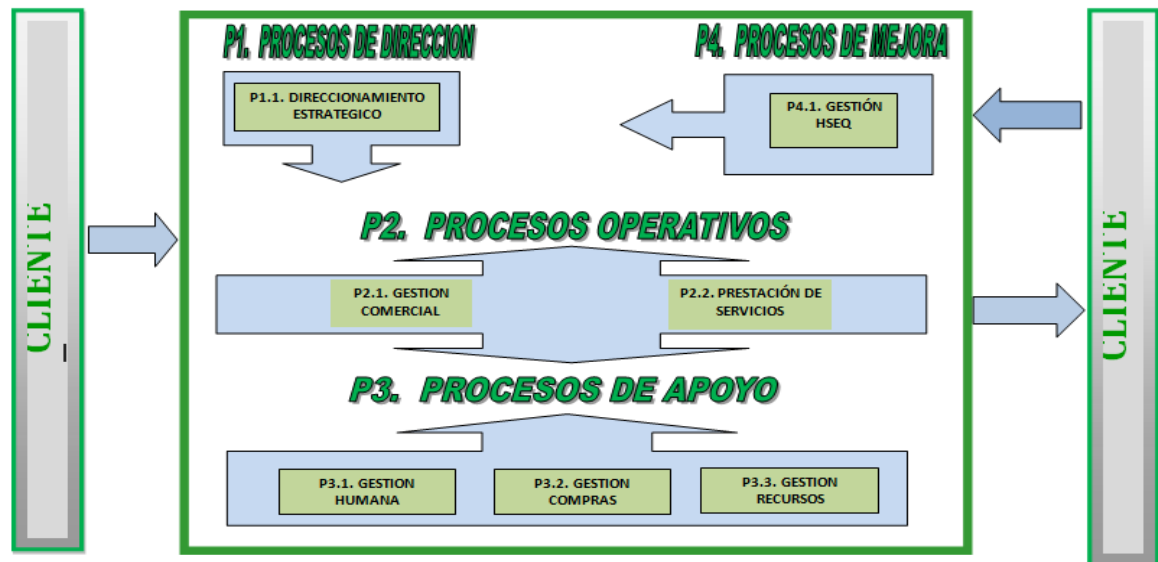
CLIENTE

P1. PROCESOS DE DIRECCION

P1.1. DIRECCIONAMIENTO ESTRATEGICO

P4. PROCESOS DE MEJORA

P4.1. GESTIÓN HSEQ

P2. PROCESOS OPERATIVOS

P2.1. GESTION COMERCIAL

P2.2. PRESTACIÓN DE SERVICIOS

P3. PROCESOS DE APOYO

P3.1. GESTION HUMANA

P3.2. GESTION COMPRAS

P3.3. GESTION RECURSOS

CLIENTE